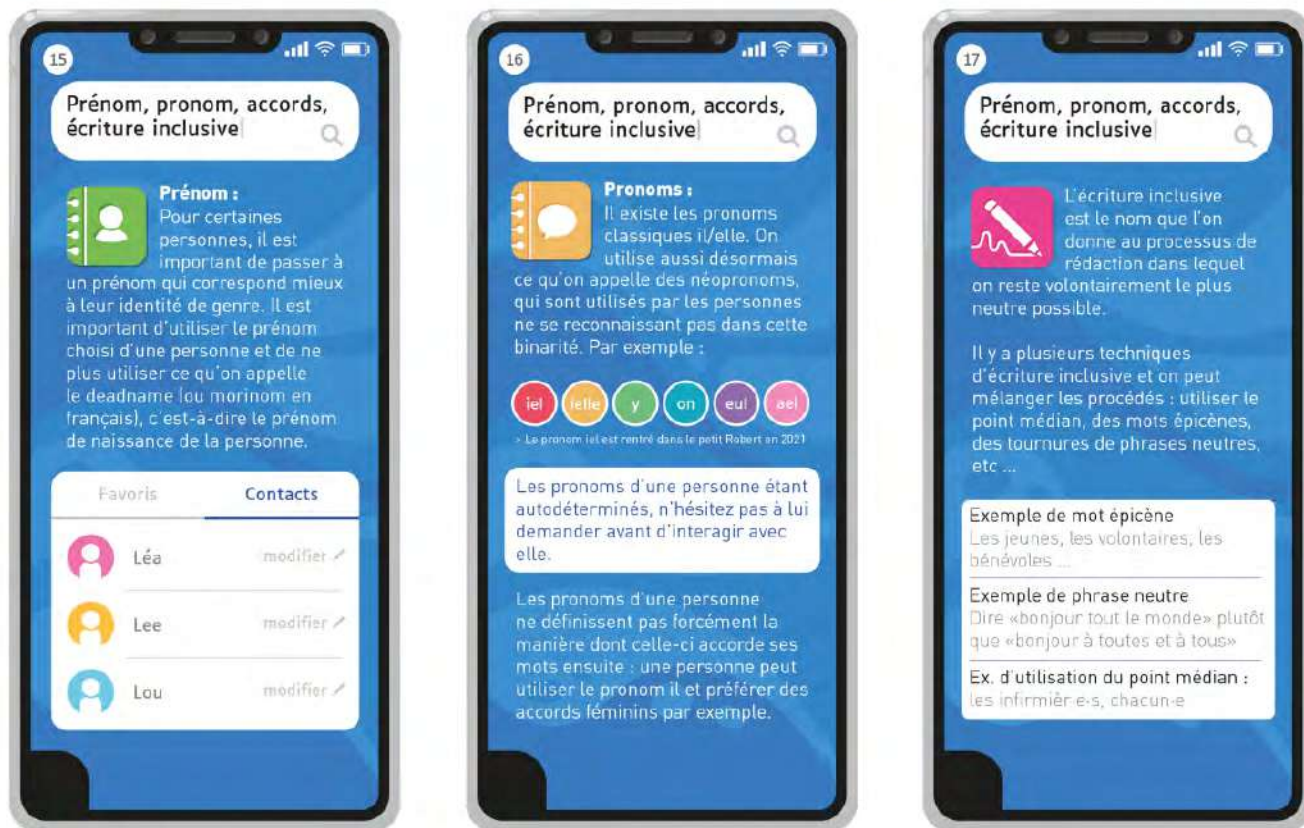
15

Prénom, pronom, accords, écriture inclusive

Prénom :
Pour certaines personnes, il est important de passer à un prénom qui correspond mieux à leur identité de genre. Il est important d'utiliser le prénom choisi d'une personne et de ne plus utiliser ce qu'on appelle le deadname (ou morinom en français), c'est-à-dire le prénom de naissance de la personne.

Favoris | Contacts

Léa modifier
Lee modifier
Lou modifier

16

Prénom, pronom, accords, écriture inclusive

Pronoms :
Il existe les pronoms classiques il/elle. On utilise aussi désormais ce qu'on appelle des néopronoms, qui sont utilisés par les personnes ne se reconnaissant pas dans cette binarité. Par exemple :

iel | ielle | y | on | eul | ael

> Le pronom iel est rentré dans le petit Robert en 2021

Les pronoms d'une personne étant autodéterminés, n'hésitez pas à lui demander avant d'interagir avec elle.

Les pronoms d'une personne ne définissent pas forcément la manière dont celle-ci accorde ses mots ensuite : une personne peut utiliser le pronom il et préférer des accords féminins par exemple.

17

Prénom, pronom, accords, écriture inclusive

L'écriture inclusive est le nom que l'on donne au processus de rédaction dans lequel on reste volontairement le plus neutre possible.

Il y a plusieurs techniques d'écriture inclusive et on peut mélanger les procédés : utiliser le point médian, des mots épicènes, des tournures de phrases neutres, etc ...

Exemple de mot épicène
Les jeunes, les volontaires, les bénévoles ...

Exemple de phrase neutre
Dire «bonjour tout le monde» plutôt que «bonjour à toutes et à tous»

Ex. d'utilisation du point médian :
les infirmier·e·s, chacun·e